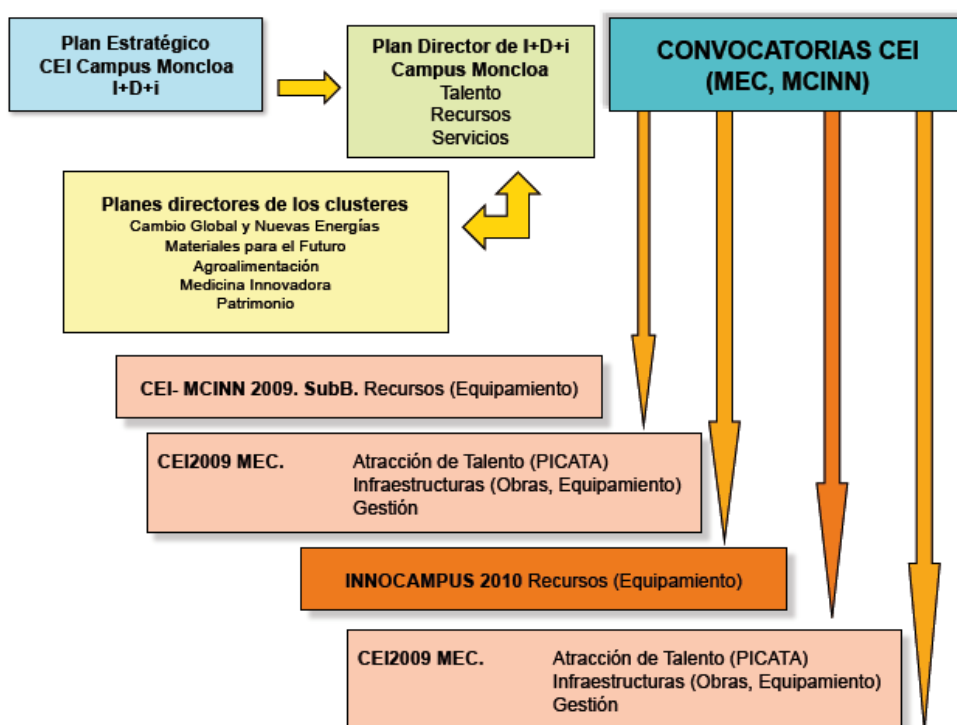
Plan Estratégico
CEI Campus Moncloa
I+D+i

Plan Director de I+D+i
Campus Moncloa
Talento
Recursos
Servicios

CONVOCATORIAS CEI
(MEC, MCINN)

Planes directores de los clusteres
Cambio Global y Nuevas Energías
Materiales para el Futuro
Agroalimentación
Medicina Innovadora
Patrimonio

CEI- MCINN 2009. SubB. Recursos (Equipamiento)

CEI2009 MEC. Atracción de Talento (PICATA)
Infraestructuras (Obras, Equipamiento)
Gestión

INNOCAMPUS 2010 Recursos (Equipamiento)

CEI2009 MEC. Atracción de Talento (PICATA)
Infraestructuras (Obras, Equipamiento)
Gestión